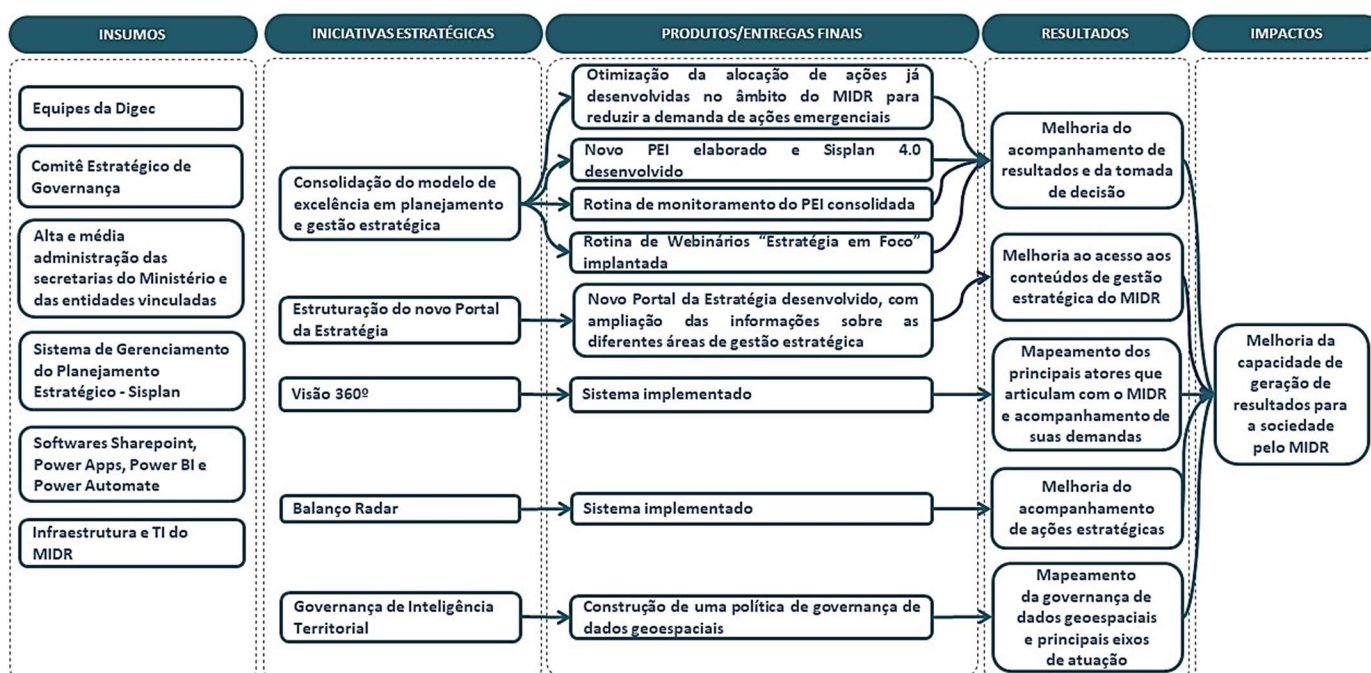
INSUMOS

INICIATIVAS ESTRATÉGICAS

PRODUTOS/ENTREGAS FINAIS

RESULTADOS

IMPACTOS

Equipes da Digec

Comitê Estratégico de Governança

Alta e média administração das secretarias do Ministério e das entidades vinculadas

Sistema de Gerenciamento do Planejamento Estratégico - Sisplan

Softwares Sharepoint, Power Apps, Power BI e Power Automate

Infraestrutura e TI do MIDR

Consolidação do modelo de excelência em planejamento e gestão estratégica

Estruturação do novo Portal da Estratégia

Visão 360º

Balanço Radar

Governança de Inteligência Territorial

Otimização da alocação de ações já desenvolvidas no âmbito do MIDR para reduzir a demanda de ações emergenciais

Novo PEI elaborado e Sisplan 4.0 desenvolvido

Rotina de monitoramento do PEI consolidada

Rotina de Webinários "Estratégia em Foco" implantada

Novo Portal da Estratégia desenvolvido, com ampliação das informações sobre as diferentes áreas de gestão estratégica

Sistema implementado

Sistema implementado

Construção de uma política de governança de dados geoespaciais

Melhoria do acompanhamento de resultados e da tomada de decisão

Melhoria ao acesso aos conteúdos de gestão estratégica do MIDR

Mapeamento dos principais atores que articulam com o MIDR e acompanhamento de suas demandas

Melhoria do acompanhamento de ações estratégicas

Mapeamento da governança de dados geoespaciais e principais eixos de atuação

Melhoria da capacidade de geração de resultados para a sociedade pelo MIDR